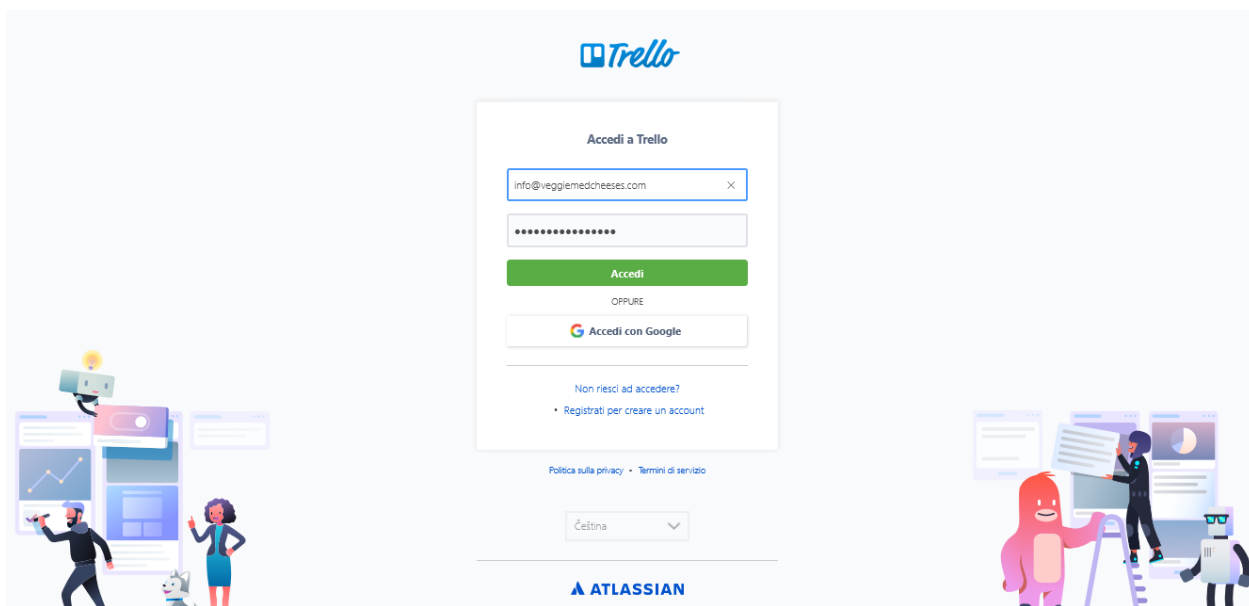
Trello

Accedi a Trello

info@vegglemedcheeses.com

••••••••••••••••

Accedi

OPPURE

Accedi con Google

Non riesci ad accedere?

• Registrati per creare un account

Politica sulla privacy • Termini di servizio

Čeština

ATLASSIAN